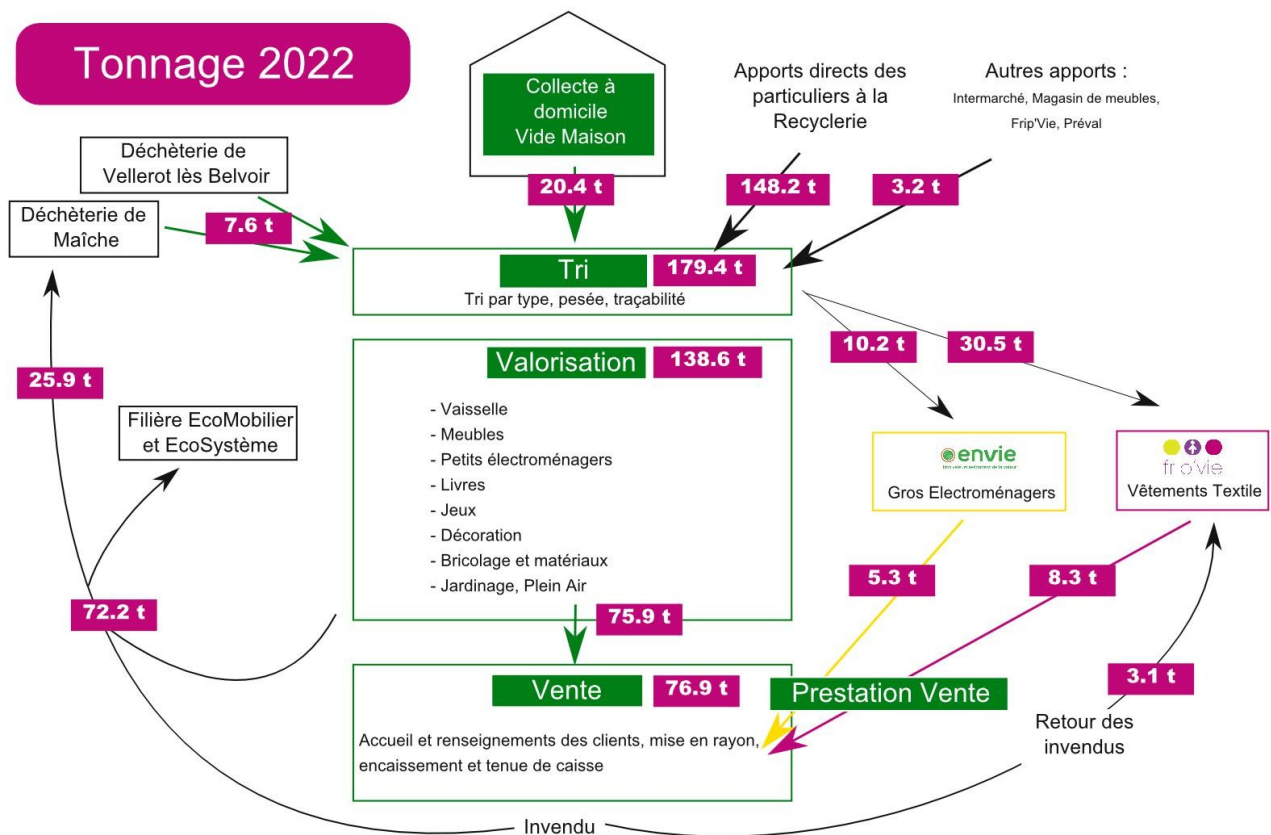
Tonnage 2022

Collecte à domicile Vide Maison

Apports directs des particuliers à la Recyclerie

Autres apports : Intermarché, Magasin de meubles, Frip'Vie, Préval

Déchèterie de Vellerot lès Belvoir

Déchèterie de Maîche

7.6 t

20.4 t

148.2 t

3.2 t

Tri

179.4 t

Tri par type, pesée, traçabilité

10.2 t

30.5 t

Valorisation

138.6 t

25.9 t

Filière EcoMobilier et EcoSystème

- Vaisselle
- Meubles
- Petits électroménagers
- Livres
- Jeux
- Décoration
- Bricolage et matériaux
- Jardinage, Plein Air

envie

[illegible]

Gros Electroménagers

fri'vie

Vêtements Textile

72.2 t

75.9 t

5.3 t

8.3 t

Vente

76.9 t

Prestation Vente

3.1 t

Accueil et renseignements des clients, mise en rayon, encaissement et tenue de caisse

Retour des invendus

Invendu